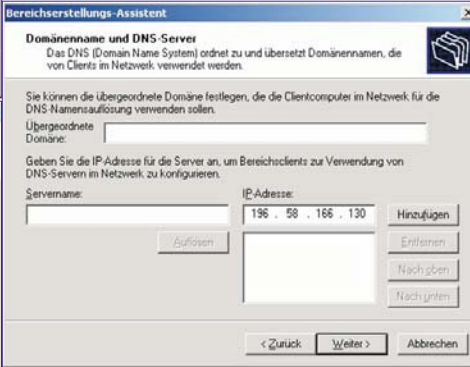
Bereichserstellungs-Assistent

Domänenname und DNS-Server
Das DNS (Domain Name System) ordnet zu und übersetzt Domänennamen, die von Clients im Netzwerk verwendet werden.

Sie können die übergeordnete Domäne festlegen, die die Clientcomputer im Netzwerk für die DNS-Namensauflösung verwenden sollen.

Übergeordnete Domäne:

Geben Sie die IP-Adresse für die Server an, um Bereichsclients zur Verwendung von DNS-Servern im Netzwerk zu konfigurieren.

Servername:

IP-Adresse:

196 . 58 . 166 . 130

Hinzufügen

Auflösen

Entfernen

Nach oben

Nach unten

< Zurück

Weiter >

Abbrechen